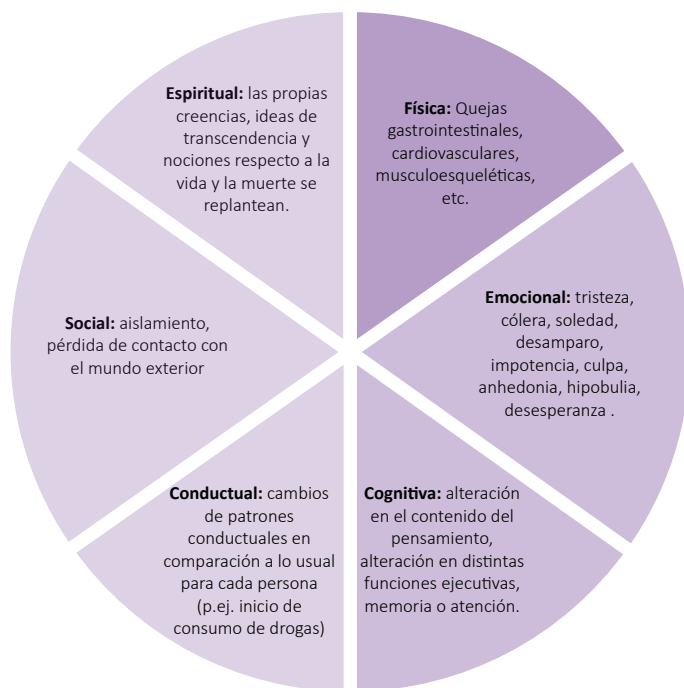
**Física:** Quejas gastrointestinales, cardiovasculares, musculoesqueléticas, etc.

**Emocional:** tristeza, cólera, soledad, desamparo, impotencia, culpa, anhedonia, hipobulia, desesperanza .

**Cognitiva:** alteración en el contenido del pensamiento, alteración en distintas funciones ejecutivas, memoria o atención.

**Conductual:** cambios de patrones conductuales en comparación a lo usual para cada persona (p.ej. inicio de consumo de drogas)

**Social:** aislamiento, pérdida de contacto con el mundo exterior

**Espiritual:** las propias creencias, ideas de transcendencia y nociones respecto a la vida y la muerte se replantean.